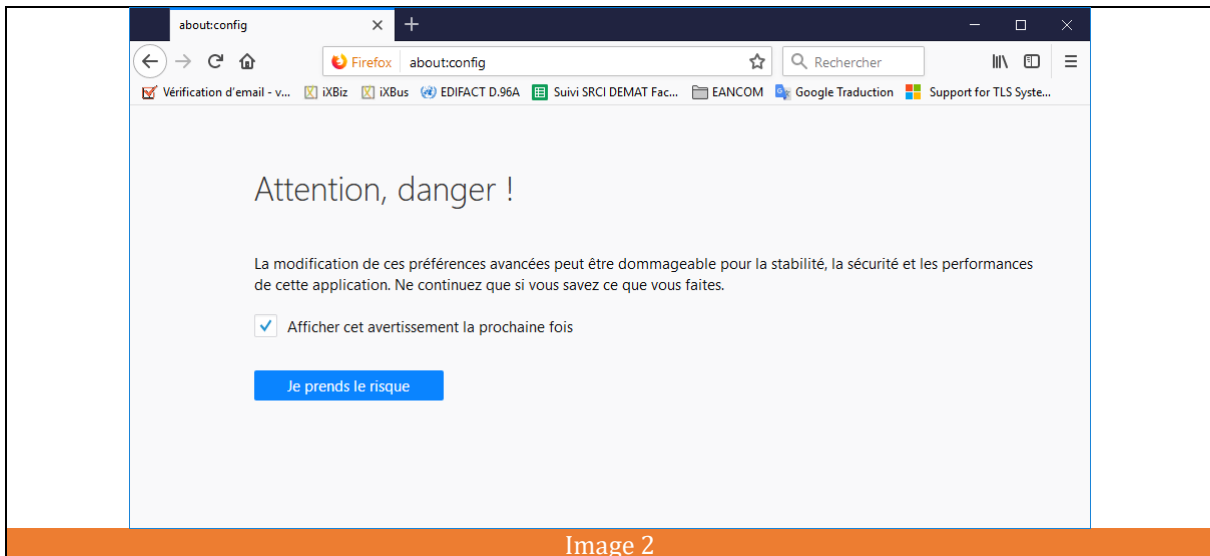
about:config

Firefox about:config

Rechercher

Vérification d'email - v... iXBiz iXBus EDIFACT D.96A Suivi SRCI DEMAT Fac... EANCOM Google Traduction Support for TLS Syste...

Attention, danger !

La modification de ces préférences avancées peut être dommageable pour la stabilité, la sécurité et les performances de cette application. Ne continuez que si vous savez ce que vous faites.

Afficher cet avertissement la prochaine fois

Je prends le risque

Image 2